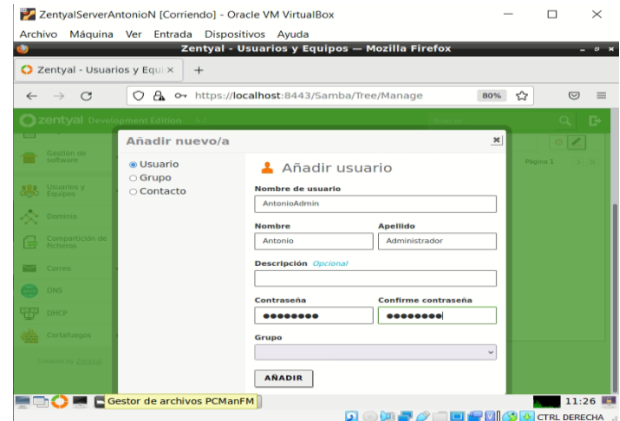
ZentyalServerAntonioN [Corriendo] - Oracle VM VirtualBox

Archivo Máquina Ver Entrada Dispositivos Ayuda

Zentyal - Usuarios y Equipos — Mozilla Firefox

Zentyal - Usuarios y Equi ×

https://localhost:8443/Samba/Tree/Manage

80%

zentyal Development Edition

Gestión de software

Usuarios y Equipos

Dominio

Compartición de Ficheros

Correo

DNS

DHCP

Cortafuegos

Página 1

Añadir nuevo/a

Usuario
Grupo
Contacto

Añadir usuario

Nombre de usuario
AntonioAdmin

Nombre
Antonio

Apellido
Administrador

Descripción Opcional

Contraseña
••••••••

Confirme contraseña
••••••••

Grupo

AÑADIR

Gestor de archivos PCManFM

11:26

CTRL DERECHA